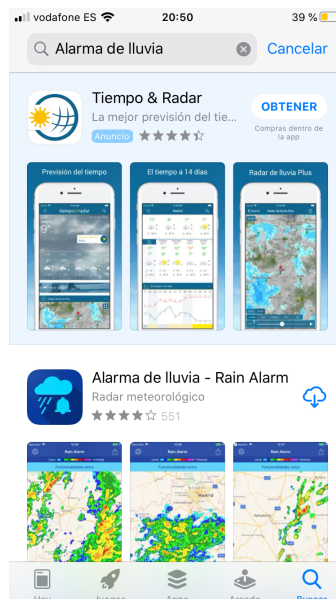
vodafone ES 20:50 39 %

Alarma de lluvia

Cancelar

Tiempo & Radar

La mejor previsión del tie...

Anuncio

OBTENER

Compras dentro de la app

Previsión del tiempo

El tiempo a 14 días

Radar de lluvia Plus

Alarma de lluvia - Rain Alarm

Radar meteorológico

551

Rain Alarm

Funcionalidades extra

Madrid

Hoy

Juegos

Apps

Arcade

Buscar